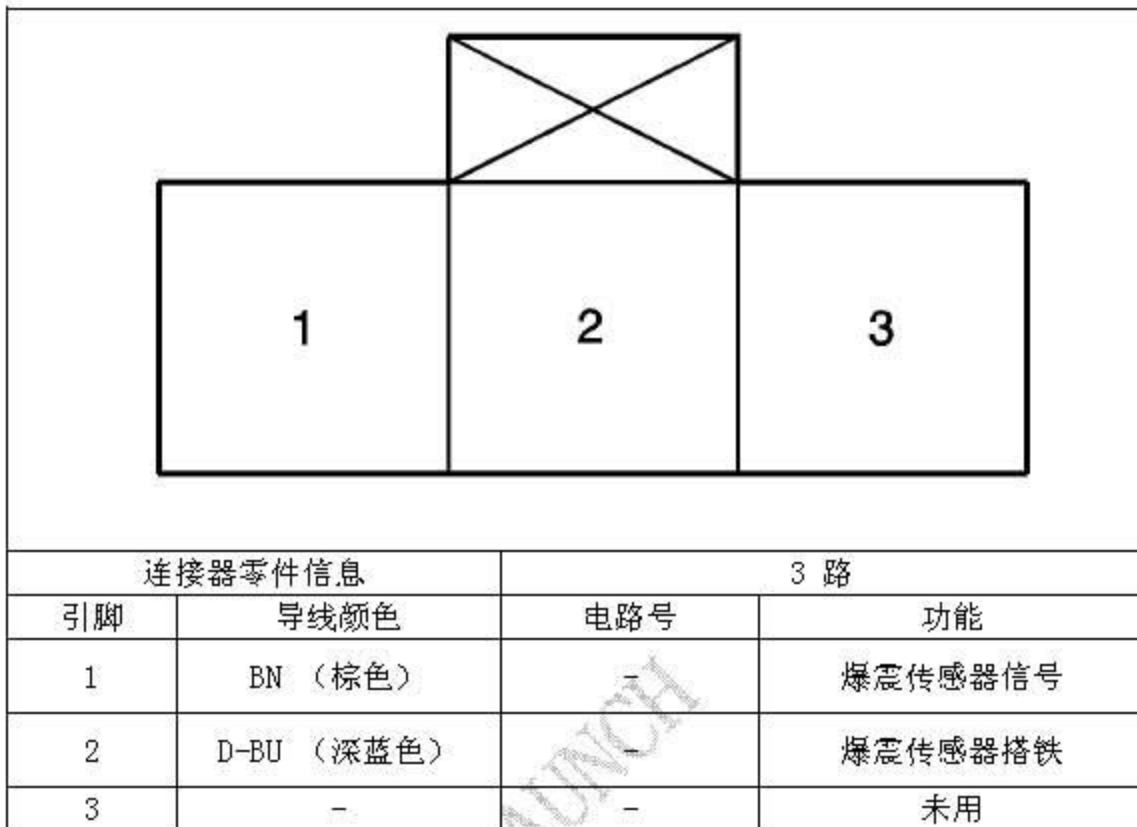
1 2 3

| 连接器零件信息 | | 3 路 | |
|---|---|---|---|
| 引脚 | 导线颜色 | 电路号 | 功能 |
| 1 | BN （棕色） | – | 爆震传感器信号 |
| 2 | D-BU （深蓝色） | – | 爆震传感器搭铁 |
| 3 | – | – | 未用 |

LAUNCH